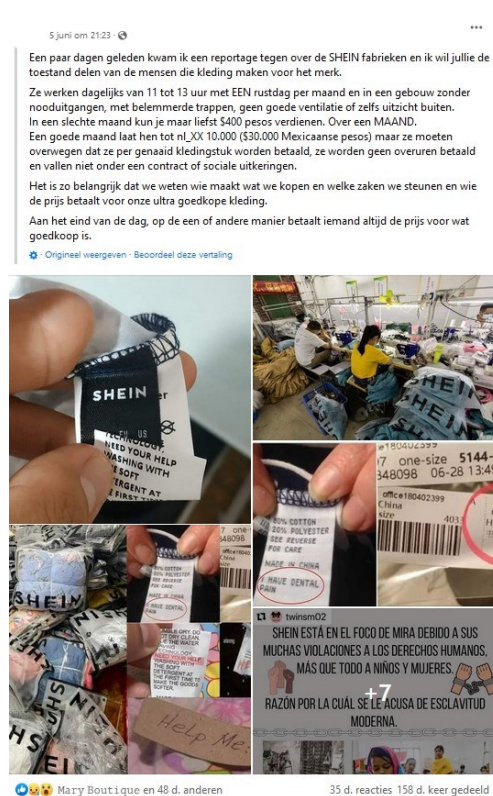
5 juni om 21:23 · 

Een paar dagen geleden kwam ik een reportage tegen over de SHEIN fabrieken en ik wil jullie de toestand delen van de mensen die kleding maken voor het merk.

Ze werken dagelijks van 11 tot 13 uur met EEN rustdag per maand en in een gebouw zonder nooduitgangen, met belemmerde trappen, geen goede ventilatie of zelfs uitzicht buiten.
In een slechte maand kun je maar liefst $400 pesos verdienen. Over een MAAND.
Een goede maand laat hen tot nl_XX 10.000 ($30.000 Mexicaanse pesos) maar ze moeten overwegen dat ze per genaaid kledingstuk worden betaald, ze worden geen overuren betaald en vallen niet onder een contract of sociale uitkeringen.

Het is zo belangrijk dat we weten wie maakt wat we kopen en welke zaken we steunen en wie de prijs betaalt voor onze ultra goedkope kleding.

Aan het eind van de dag, op de een of andere manier betaalt iemand altijd de prijs voor wat goedkoop is.

Origineel weergeven · Beoordeel deze vertaling

SHEIN
CN US
TECHNOLOGY NEED YOUR HELP WASHING WITH THE SOFT DETERGENT AT THE FIRST TIME

SHEIN

180402399
7 one-size 5144-
348098 06-28 13:4
office180402399
China
size
403

80% COTTON 20% POLYESTER SEE REVERSE FOR CARE
MADE IN CHINA
I HAVE DENTAL PAIN

one-
8098

I HAVE DENTAL PAIN

TECHNOLOGY NEED YOUR HELP WASHING WITH THE SOFT DETERGENT AT THE FIRST TIME TO MAKE THE GOODS SOFTER.

SHEIN
SHEIN

Help Me

twinsm02
SHEIN ESTÁ EN EL FOCO DE MIRA DEBIDO A SUS MUCHAS VIOLACIONES A LOS DERECHOS HUMANOS, MÁS QUE TODO A NIÑOS Y MUJERES.
+7
RAZÓN POR LA CUÁL SE LE ACUSA DE ESCLAVITUD MODERNA.

Mary Boutique en 48 d. anderen
35 d. reacties 158 d. keer gedeeld